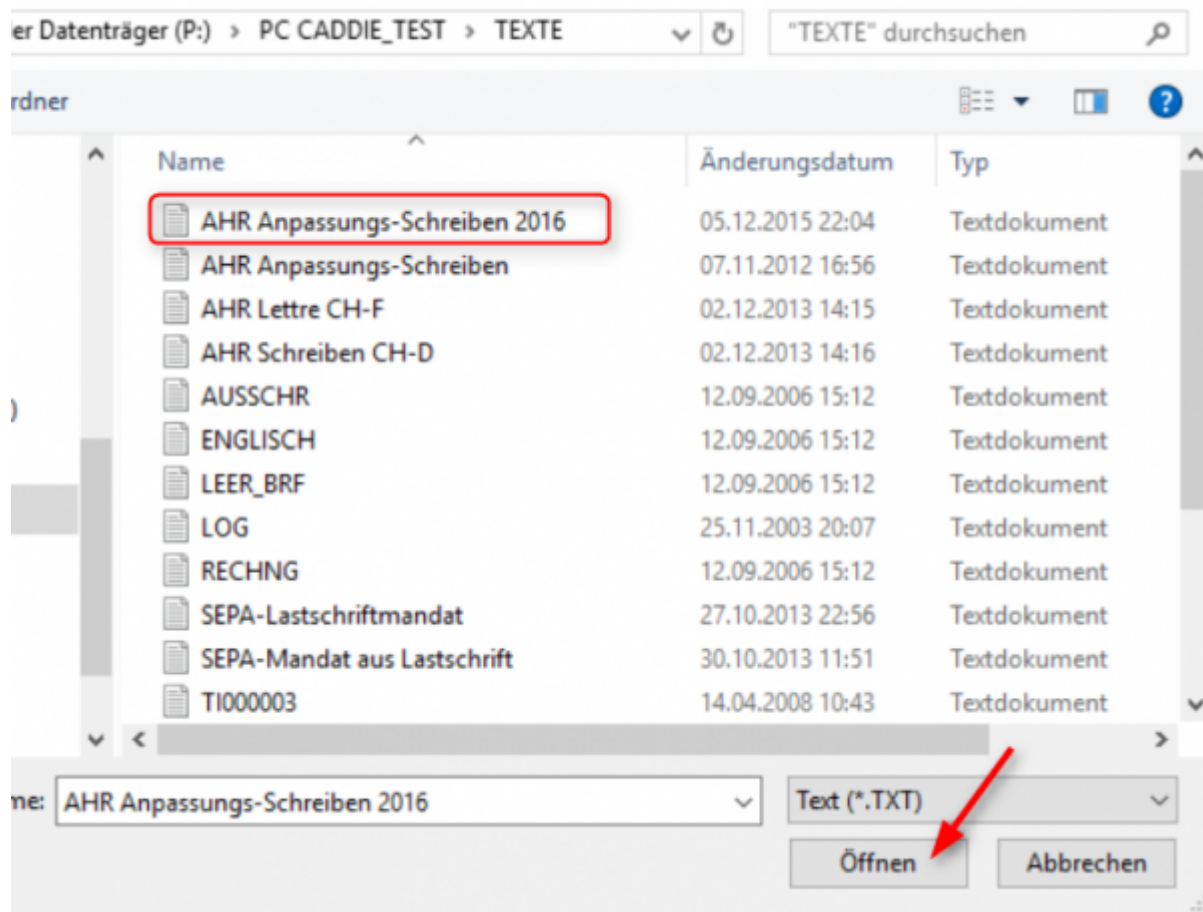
er Datenträger (P:) > PC CADDIE_TEST > TEXTE

"TEXTE" durchsuchen

rdner

| Name | Änderungsdatum | Typ |
|---|---|---|
| AHR Anpassungs-Schreiben 2016 | 05.12.2015 22:04 | Textdokument |
| AHR Anpassungs-Schreiben | 07.11.2012 16:56 | Textdokument |
| AHR Lettre CH-F | 02.12.2013 14:15 | Textdokument |
| AHR Schreiben CH-D | 02.12.2013 14:16 | Textdokument |
| AUSSCHR | 12.09.2006 15:12 | Textdokument |
| ENGLISCH | 12.09.2006 15:12 | Textdokument |
| LEER_BRF | 12.09.2006 15:12 | Textdokument |
| LOG | 25.11.2003 20:07 | Textdokument |
| RECHNG | 12.09.2006 15:12 | Textdokument |
| SEPA-Lastschriftmandat | 27.10.2013 22:56 | Textdokument |
| SEPA-Mandat aus Lastschrift | 30.10.2013 11:51 | Textdokument |
| TI000003 | 14.04.2008 10:43 | Textdokument |

me: AHR Anpassungs-Schreiben 2016

Text (*.TXT)

Öffnen

Abbrechen